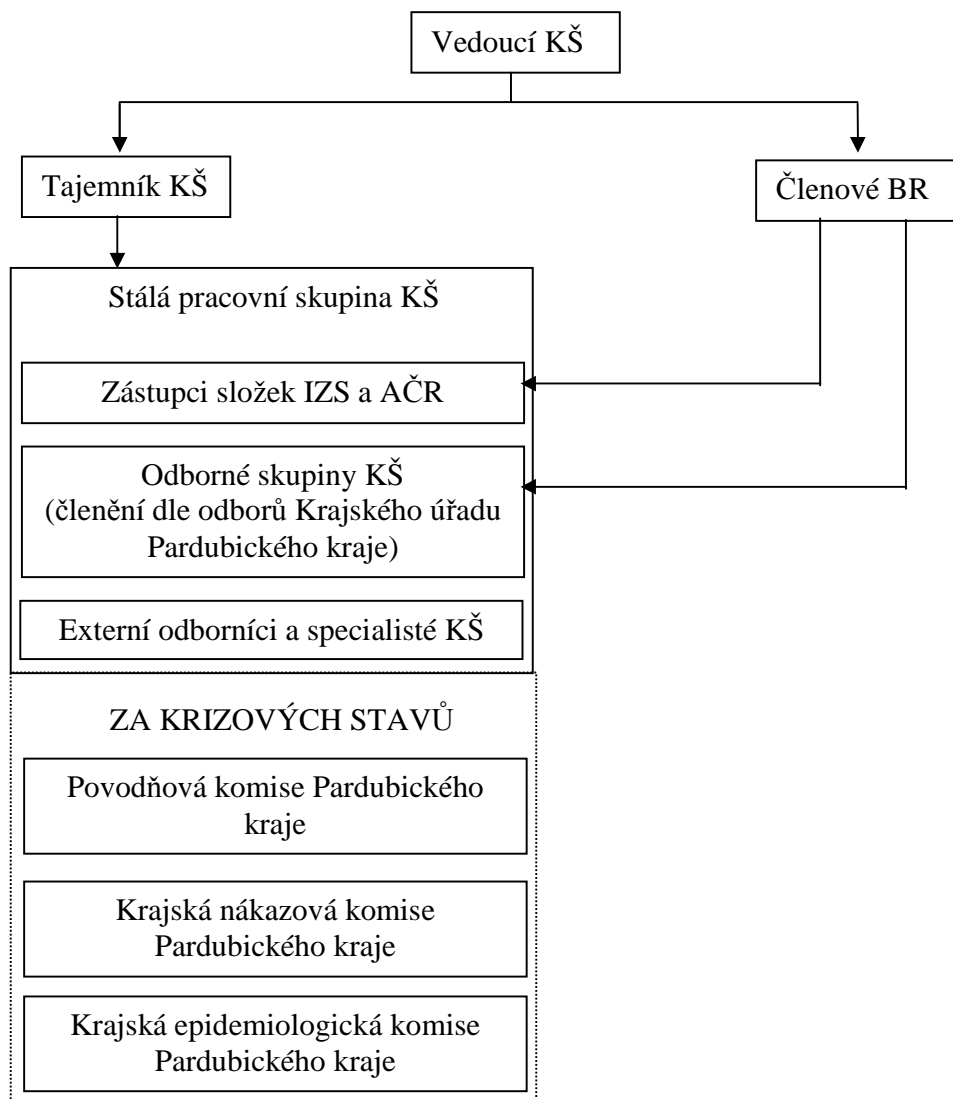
Vedoucí KŠ

Tajemník KŠ

Členové BR

Stálá pracovní skupina KŠ

Zástupci složek IZS a AČR

Odborné skupiny KŠ (členění dle odborů Krajského úřadu Pardubického kraje)

Externí odborníci a specialisté KŠ

ZA KRIZOVÝCH STAVŮ

Povodňová komise Pardubického kraje

Krajská nákazová komise Pardubického kraje

Krajská epidemiologická komise Pardubického kraje